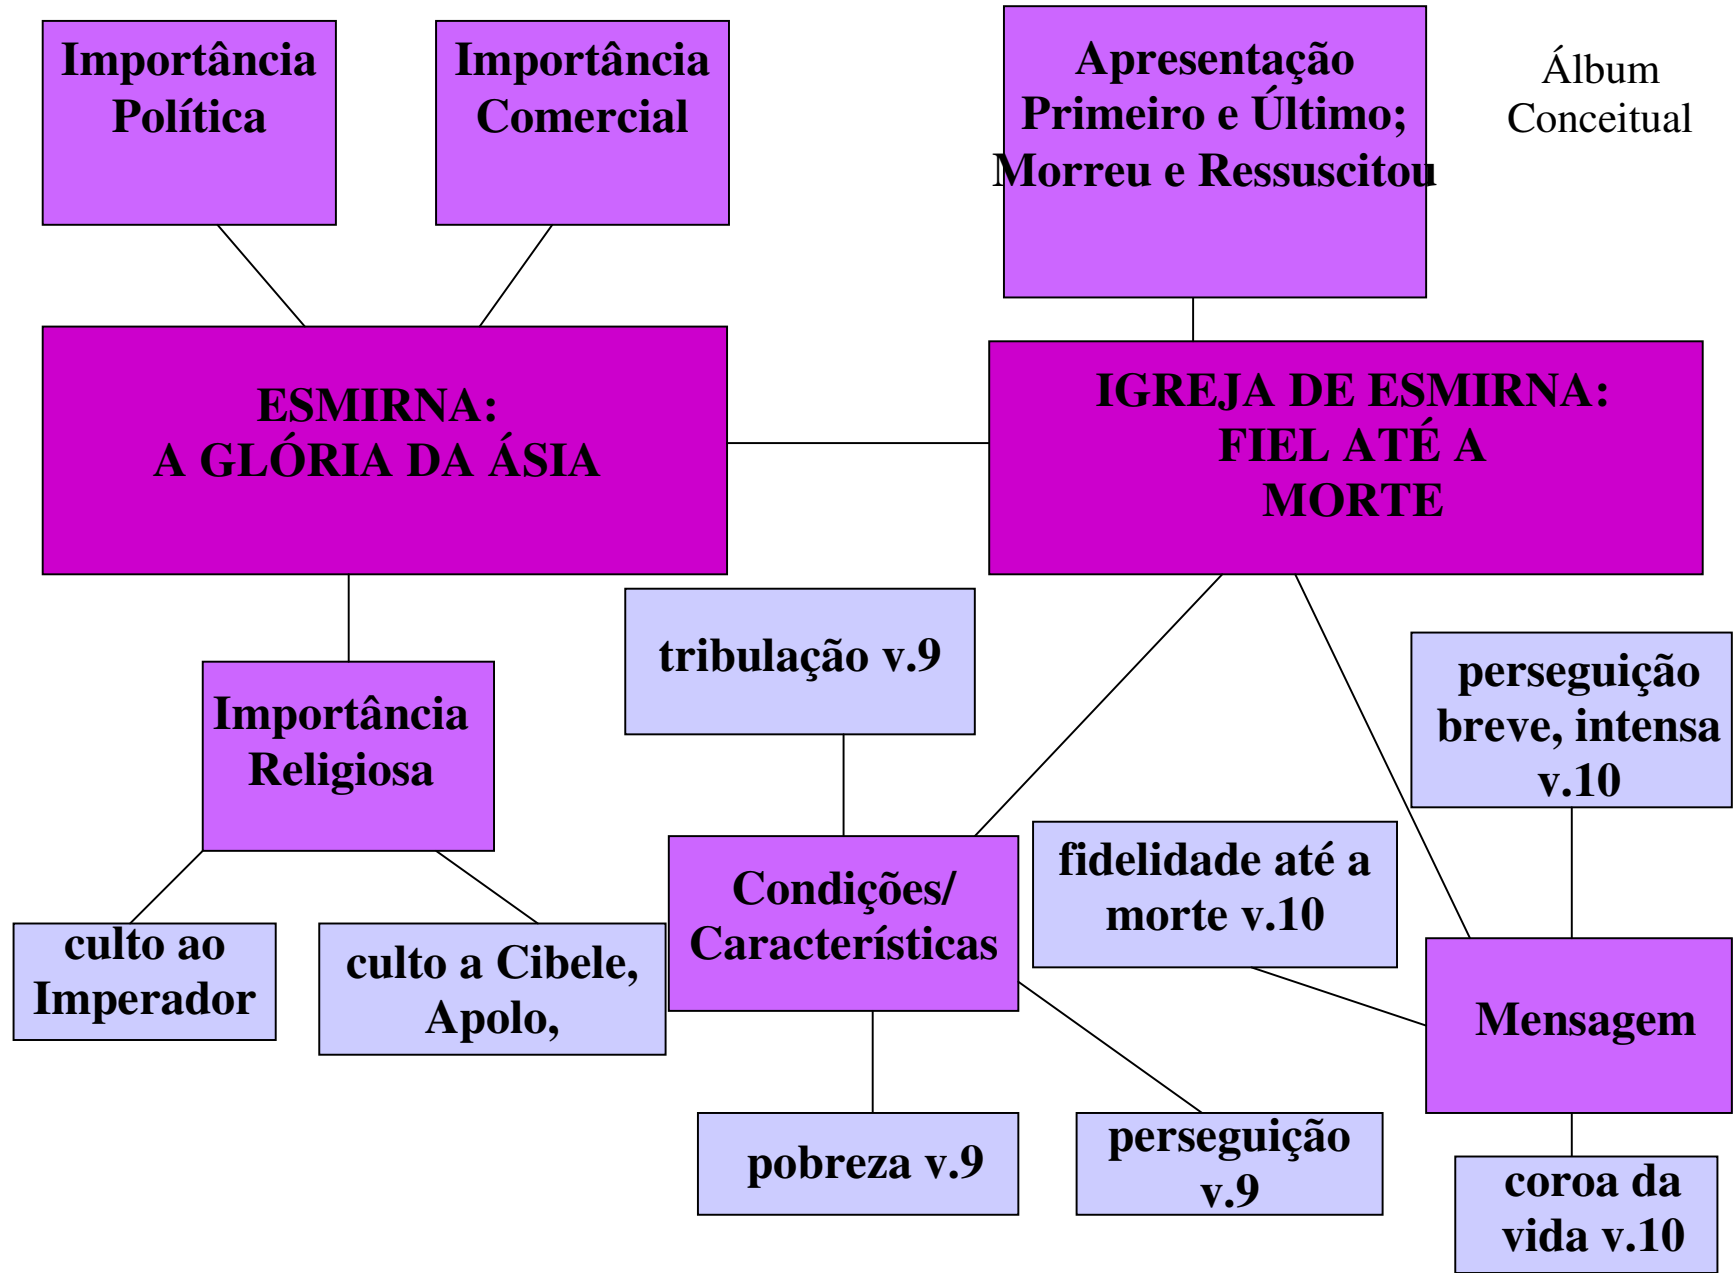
Importância Política

Importância Comercial

Apresentação Primeiro e Último; Morreu e Ressuscitou

Álbum Conceitual

ESMIRNA: A GLÓRIA DA ÁSIA

IGREJA DE ESMIRNA: FIEL ATÉ A MORTE

tribulação v.9

perseguição breve, intensa v.10

Importância Religiosa

fidelidade até a morte v.10

Condições/ Características

culto ao Imperador

culto a Cibele, Apolo,

Mensagem

pobreza v.9

perseguição v.9

coroa da vida v.10